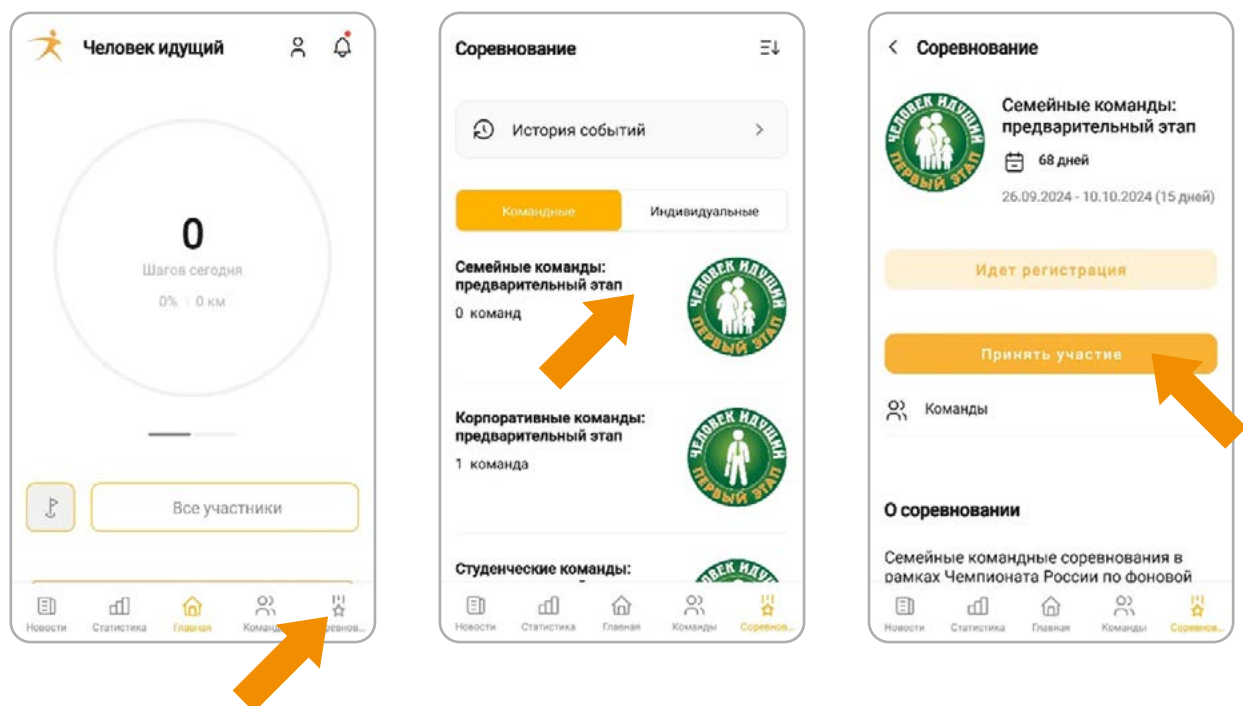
Человек идущий

0

Шагов сегодня

0% | 0 км

Все участники

Новости Статистика Главная Команды Соревнов...

Соревнование

История событий

Командные Индивидуальные

Семейные команды: предварительный этап

0 команд

ЧЕЛОВЕК ИДУЩИЙ ПЕРВЫЙ ЭТАП

Корпоративные команды: предварительный этап

1 команда

ЧЕЛОВЕК ИДУЩИЙ ПЕРВЫЙ ЭТАП

Студенческие команды:

ЧЕЛОВЕК ИДУЩИЙ

Новости Статистика Главная Команды Соревнов...

Соревнование

ЧЕЛОВЕК ИДУЩИЙ ПЕРВЫЙ ЭТАП

Семейные команды: предварительный этап

68 дней

26.09.2024 - 10.10.2024 (15 дней)

Идет регистрация

Принять участие

Команды

О соревновании

Семейные командные соревнования в рамках Чемпионата России по фоновой

Новости Статистика Главная Команды Соревнов...